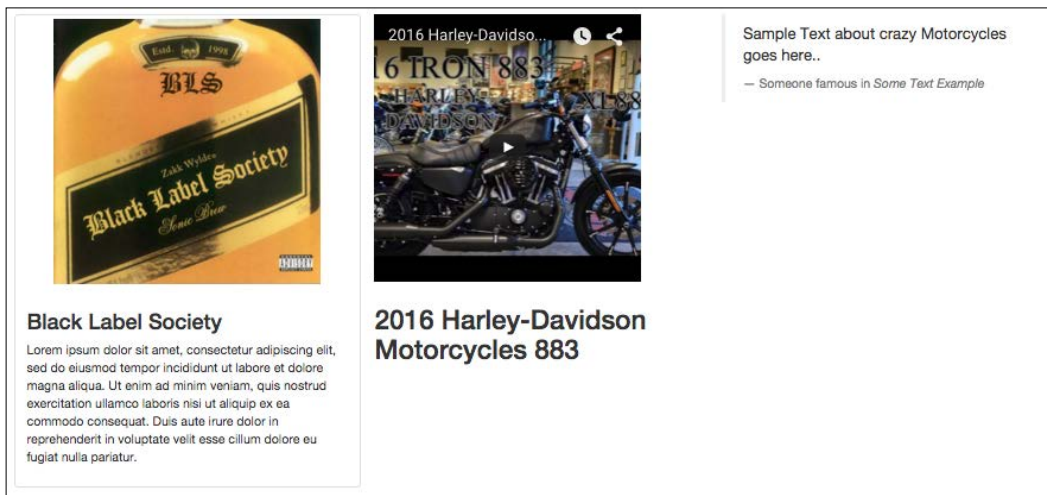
Estd. 1998
BLS
Zakk Wylde's
Black Label Society
Sonic Brew

Black Label Society

Lorem ipsum dolor sit amet, consectetur adipiscing elit, sed do eiusmod tempor incididunt ut labore et dolore magna aliqua. Ut enim ad minim veniam, quis nostrud exercitation ullamco laboris nisi ut aliquip ex ea commodo consequat. Duis aute irure dolor in reprehenderit in voluptate velit esse cillum dolore eu fugiat nulla pariatur.

2016 Harley-Davidso...
16 IRON 883
HARLEY-DAVIDSON
XL88

2016 Harley-Davidson Motorcycles 883

Sample Text about crazy Motorcycles goes here..

— Someone famous in Some Text Example